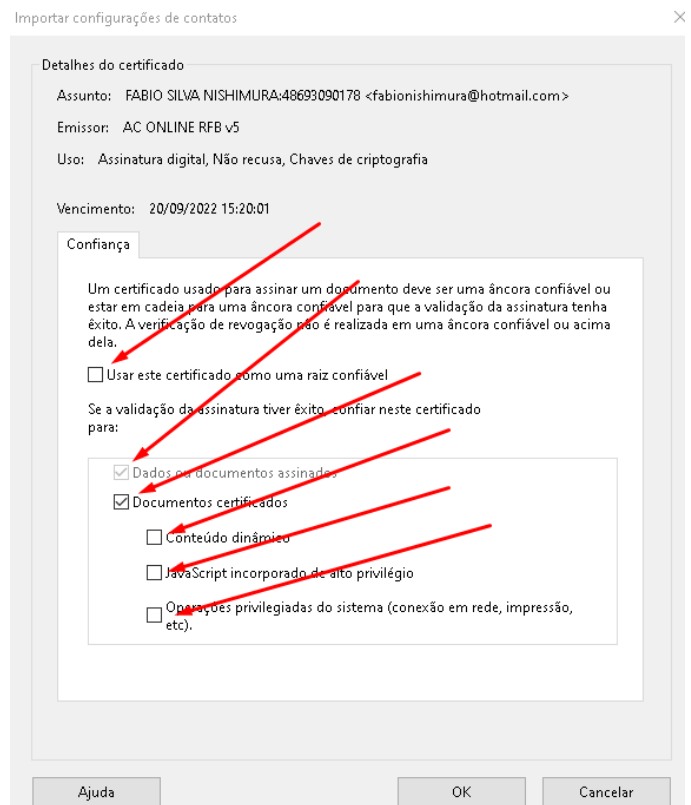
Importar configurações de contatos

Detalhes do certificado

Assunto: FABIO SILVA NISHIMURA:48693090178 <fabionishimura@hotmail.com>

Emissor: AC ONLINE RFB v5

Uso: Assinatura digital, Não recusa, Chaves de criptografia

Vencimento: 20/09/2022 15:20:01

Confiança

Um certificado usado para assinar um documento deve ser uma âncora confiável ou estar em cadeia para uma âncora confiável para que a validação da assinatura tenha êxito. A verificação de revogação não é realizada em uma âncora confiável ou acima dela.

Usar este certificado como uma raiz confiável

Se a validação da assinatura tiver êxito, confiar neste certificado para:

Dados ou documentos assinados

Documentos certificados

Conteúdo dinâmico

JavaScript incorporado de alto privilégio

Operações privilegiadas do sistema (conexão em rede, impressão, etc).

Ajuda

OK

Cancelar